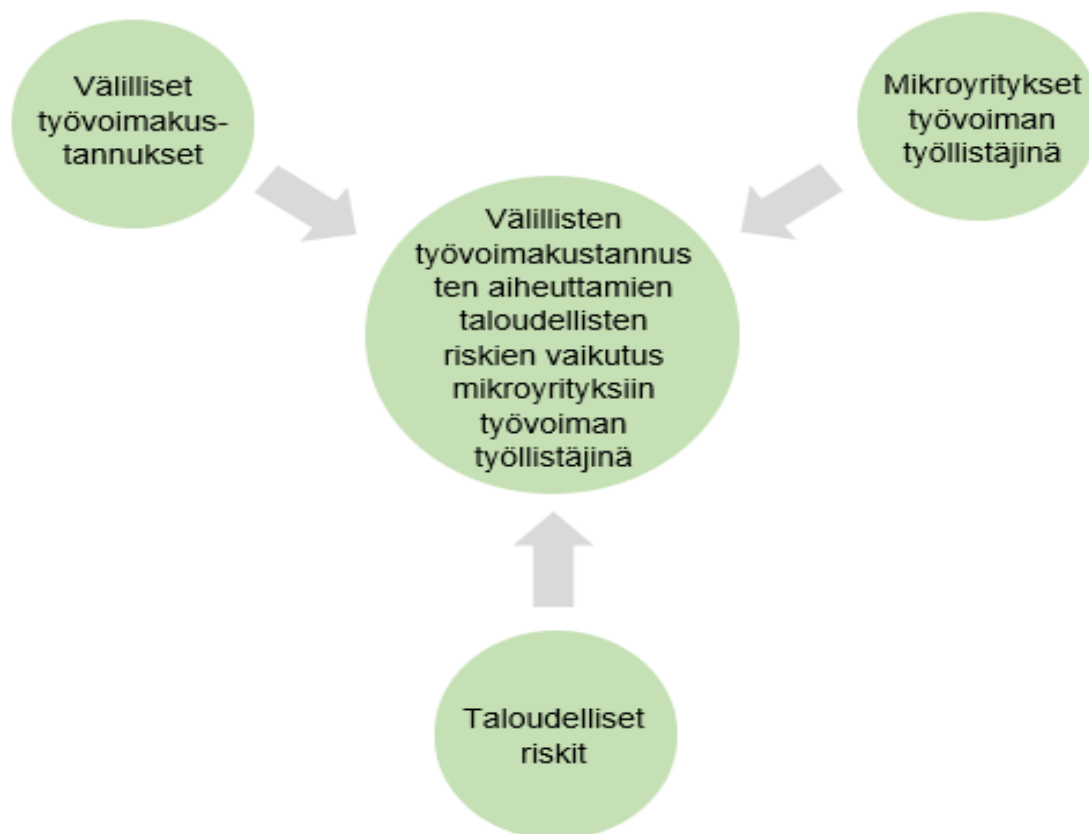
Välilliset työvoimakustannukset

Mikroyritykset työvoiman työllistäjinä

Välillisten työvoimakustannusten aiheuttamien taloudellisten riskien vaikutus mikroyrityksiin työvoiman työllistäjinä

Taloudelliset riskit